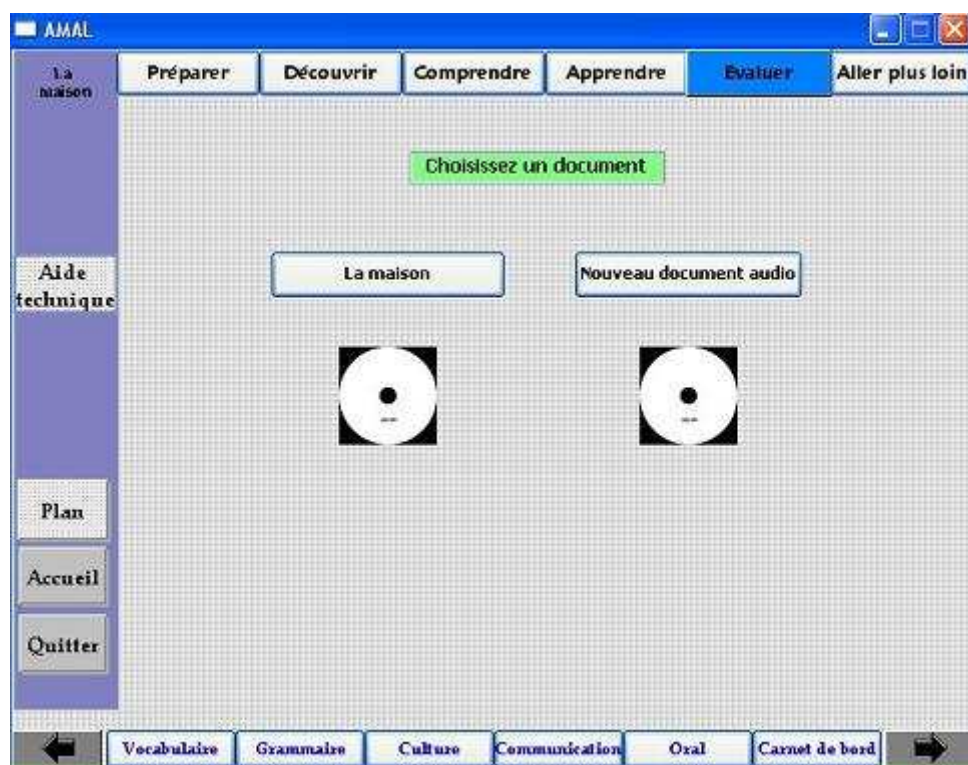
AMAL

La maison

Préparer
Découvrir
Comprendre
Apprendre
Evaluer
Aller plus loin

Choisissez un document

Aide technique

La maison
Nouveau document audio

Plan
Accueil
Quitter

Vocabulaire
Grammaire
Culture
Communication
Oral
Carnet de bord